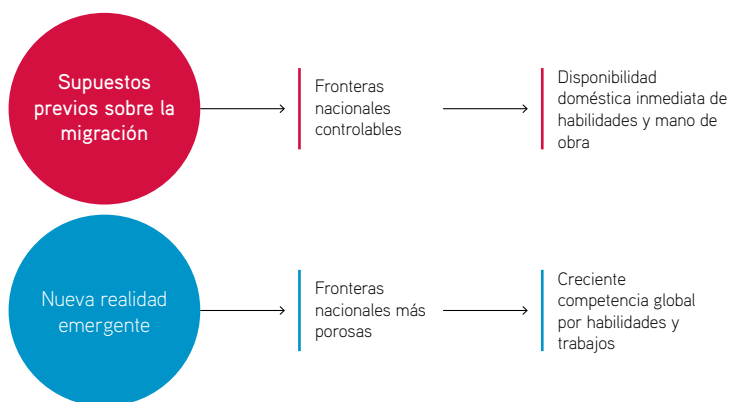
Supuestos previos sobre la migración

Fronteras nacionales controlables

Disponibilidad doméstica inmediata de habilidades y mano de obra

Nueva realidad emergente

Fronteras nacionales más porosas

Creciente competencia global por habilidades y trabajos